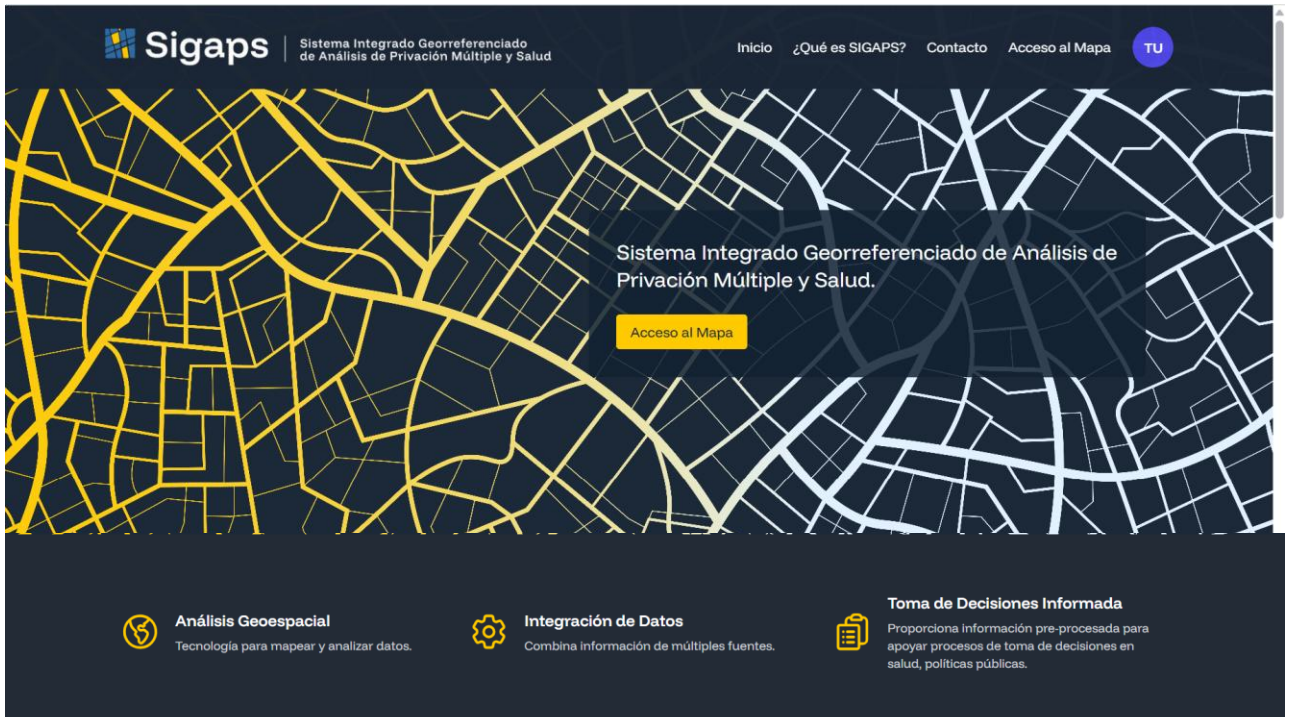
Sigaps | Sistema Integrado Georreferenciado de Análisis de Privación Múltiple y Salud

Inicio ¿Qué es SIGAPS? Contacto Acceso al Mapa TU

Sistema Integrado Georreferenciado de Análisis de Privación Múltiple y Salud.

Acceso al Mapa

Análisis Geoespacial
Tecnología para mapear y analizar datos.

Integración de Datos
Combina información de múltiples fuentes.

Toma de Decisiones Informada
Proporciona información pre-procesada para apoyar procesos de toma de decisiones en salud, políticas públicas.